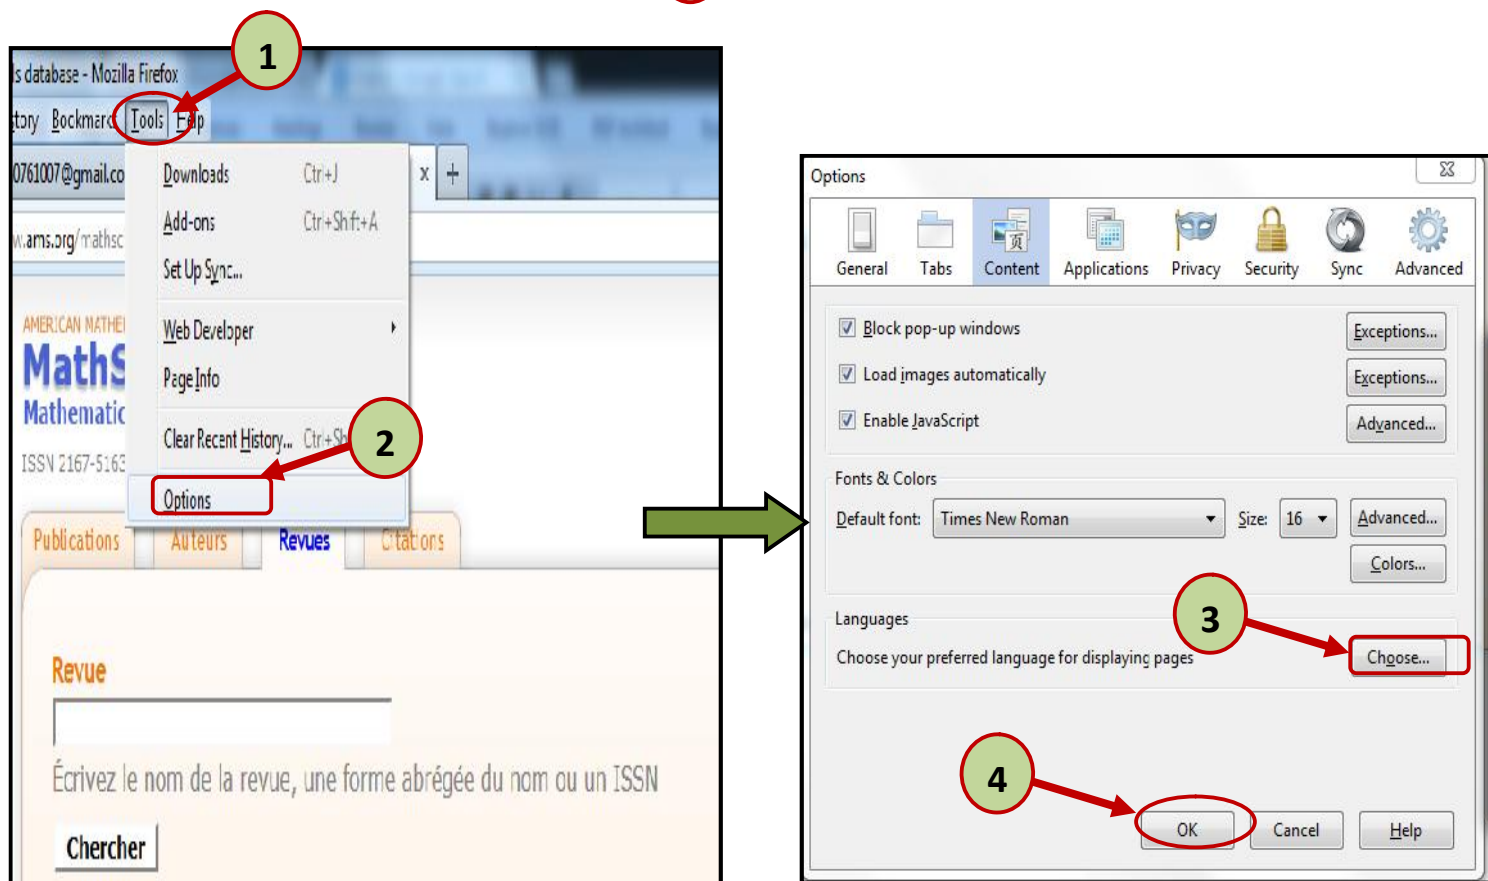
1

s database - Mozilla Firefox

tory Bookmarks Tools Help

0761007@gmail.co

Downloads Ctrl+J

Add-ons Ctrl+Shift+A

Set Up Sync...

Web Developer

Page Info

Clear Recent History... Ctrl+Sh

2

Options

w.ams.org/mathsc

AMERICAN MATHE

MathS

Mathematic

ISSN 2167-5163

Publications Auteurs Revues Citations

Revue

Écrivez le nom de la revue, une forme abrégée du nom ou un ISSN

Chercher

Options

General Tabs Content Applications Privacy Security Sync Advanced

Block pop-up windows Exceptions...

Load images automatically Exceptions...

Enable JavaScript Advanced...

Fonts & Colors

Default font: Times New Roman Size: 16 Advanced...

Colors...

Languages

Choose your preferred language for displaying pages

3

Choose...

4

OK Cancel Help